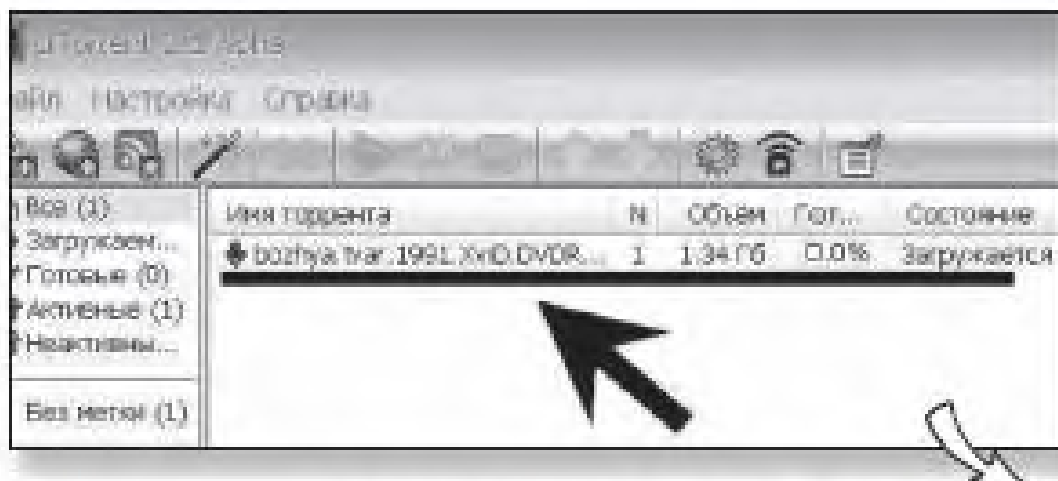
µTorrent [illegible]
айл Настройка Справка

Все (1)
Загружаем...
Готовые (0)
Активные (1)
Неактивны...

Без метки (1)

| Имя торрента | N | Объем | Гот... | Состояние |
|---|---|---|---|---|
| bozhya.tvar.1991.XviD.DVDR... | 1 | 1.34 Гб | 0.0% | Загружается |